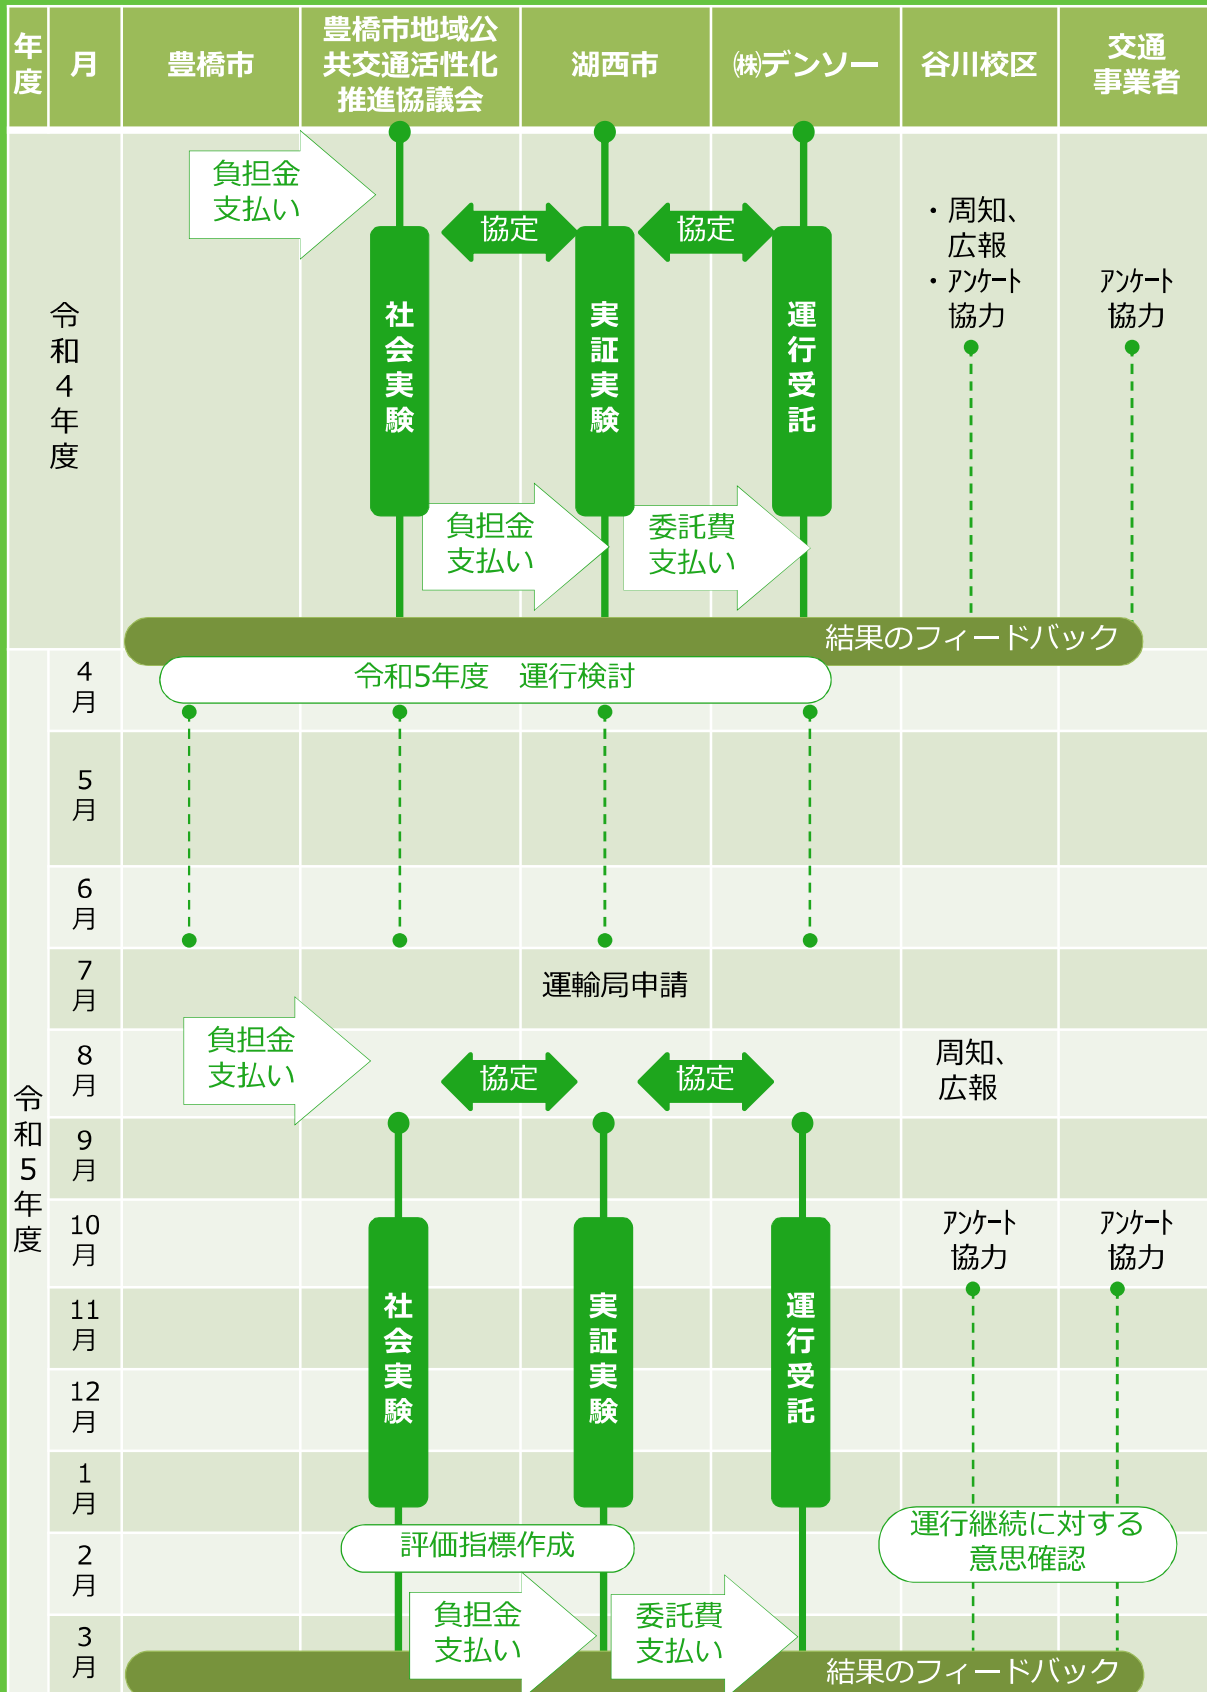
| 年度 | 月 | 豊橋市 | 豊橋市地域公共交通活性化推進協議会 | 湖西市 | ㈱デンソー | 谷川校区 | 交通事業者 |
|---|---|---|---|---|---|---|---|

負担金支払い

協定

協定

社会実験

実証実験

運行受託

・周知、広報
・アンケート協力

アンケート協力

令和4年度

負担金支払い

委託費支払い

結果のフィードバック

令和5年度

4月

令和5年度　運行検討

5月

6月

7月

運輸局申請

8月

負担金支払い

協定

協定

周知、広報

9月

10月

アンケート協力

アンケート協力

11月

社会実験

実証実験

運行受託

12月

1月

2月

評価指標作成

運行継続に対する意思確認

3月

負担金支払い

委託費支払い

結果のフィードバック